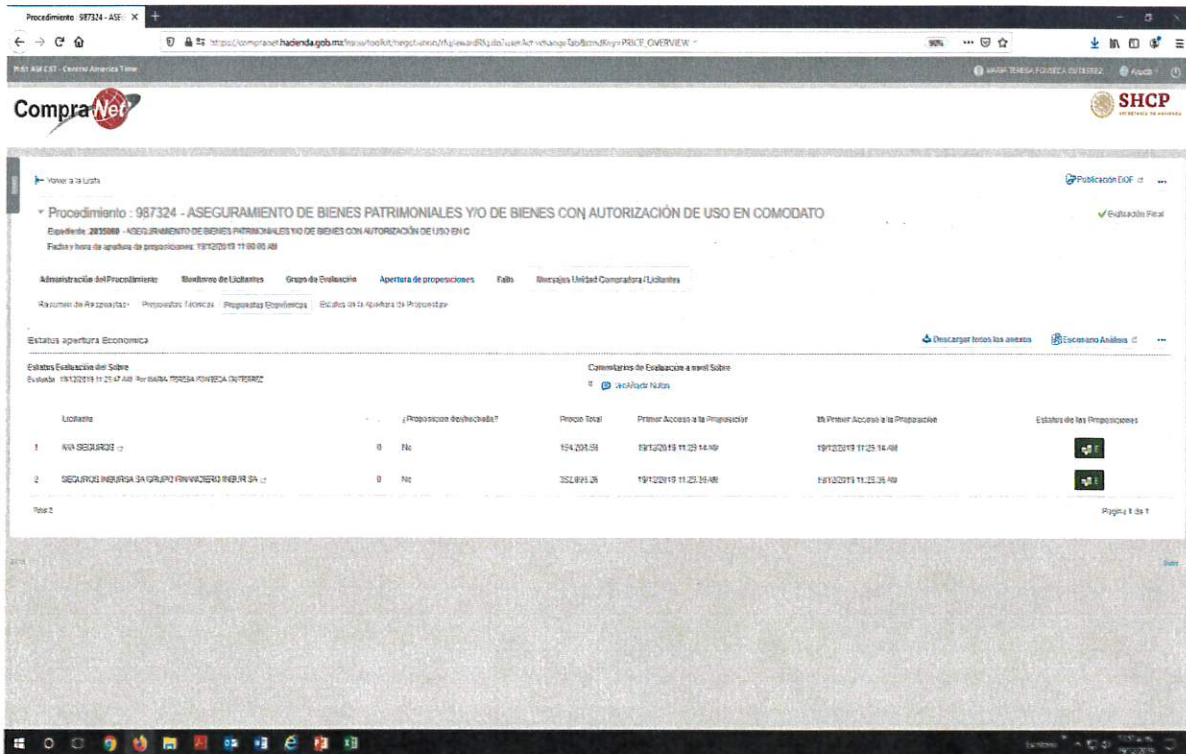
Procedimiento: 987324 - ASE ×

https://compranet.hacienda.gob.mx/esop/toolkit/negotiation/rfq/viewerRfq.do?userAct=changeTabPage&tabKey=PRICE_OVERVIEW

90%

9:51 AM CST - Central America Time

MARIA TERESA FONSECA GUTIERREZ

Ayuda

CompraNet

SHCP

Volver a la Lista

Publicación DOF

Procedimiento : 987324 - ASEGURAMIENTO DE BIENES PATRIMONIALES Y/O DE BIENES CON AUTORIZACIÓN DE USO EN COMODATO

Evaluación Final

Expediente: 2035080 - ASEGURAMIENTO DE BIENES PATRIMONIALES Y/O DE BIENES CON AUTORIZACIÓN DE USO EN C

Fecha y hora de apertura de proposiciones: 19/12/2019 11:00:00 AM

Administración del Procedimiento | Monitoreo de Licitantes | Grupo de Evaluación | Apertura de proposiciones | Fallo | Mensajes Unidad Compradora / Licitantes

Resumen de Respuestas | Propuestas Técnicas | Propuestas Económicas | Estatus de la Apertura de Propuestas

Estatus apertura Economica

Descargar todos los anexos

Escenario Análisis

Estatus Evaluación del Sobre
Evaluada 19/12/2019 11:25:47 AM Por MARIA TERESA FONSECA GUTIERREZ

Comentarios de Evaluación a nivel Sobre
Ver/Añadir Notas

| | Licitante | | ¿Proposición desechada? | Precio Total | Primer Acceso a la Proposición | Mi Primer Acceso a la Proposición | Estatus de las Proposiciones |
|---|---|---|---|---|---|---|---|
| 1 | AXA SEGUROS | 0 | No | 194,208.59 | 19/12/2019 11:25:14 AM | 19/12/2019 11:25:14 AM | |
| 2 | SEGUROS INBURSA SA GRUPO FINANCIERO INBURSA | 0 | No | 352,895.26 | 19/12/2019 11:25:39 AM | 19/12/2019 11:25:39 AM | |

Total 2

Página 1 de 1